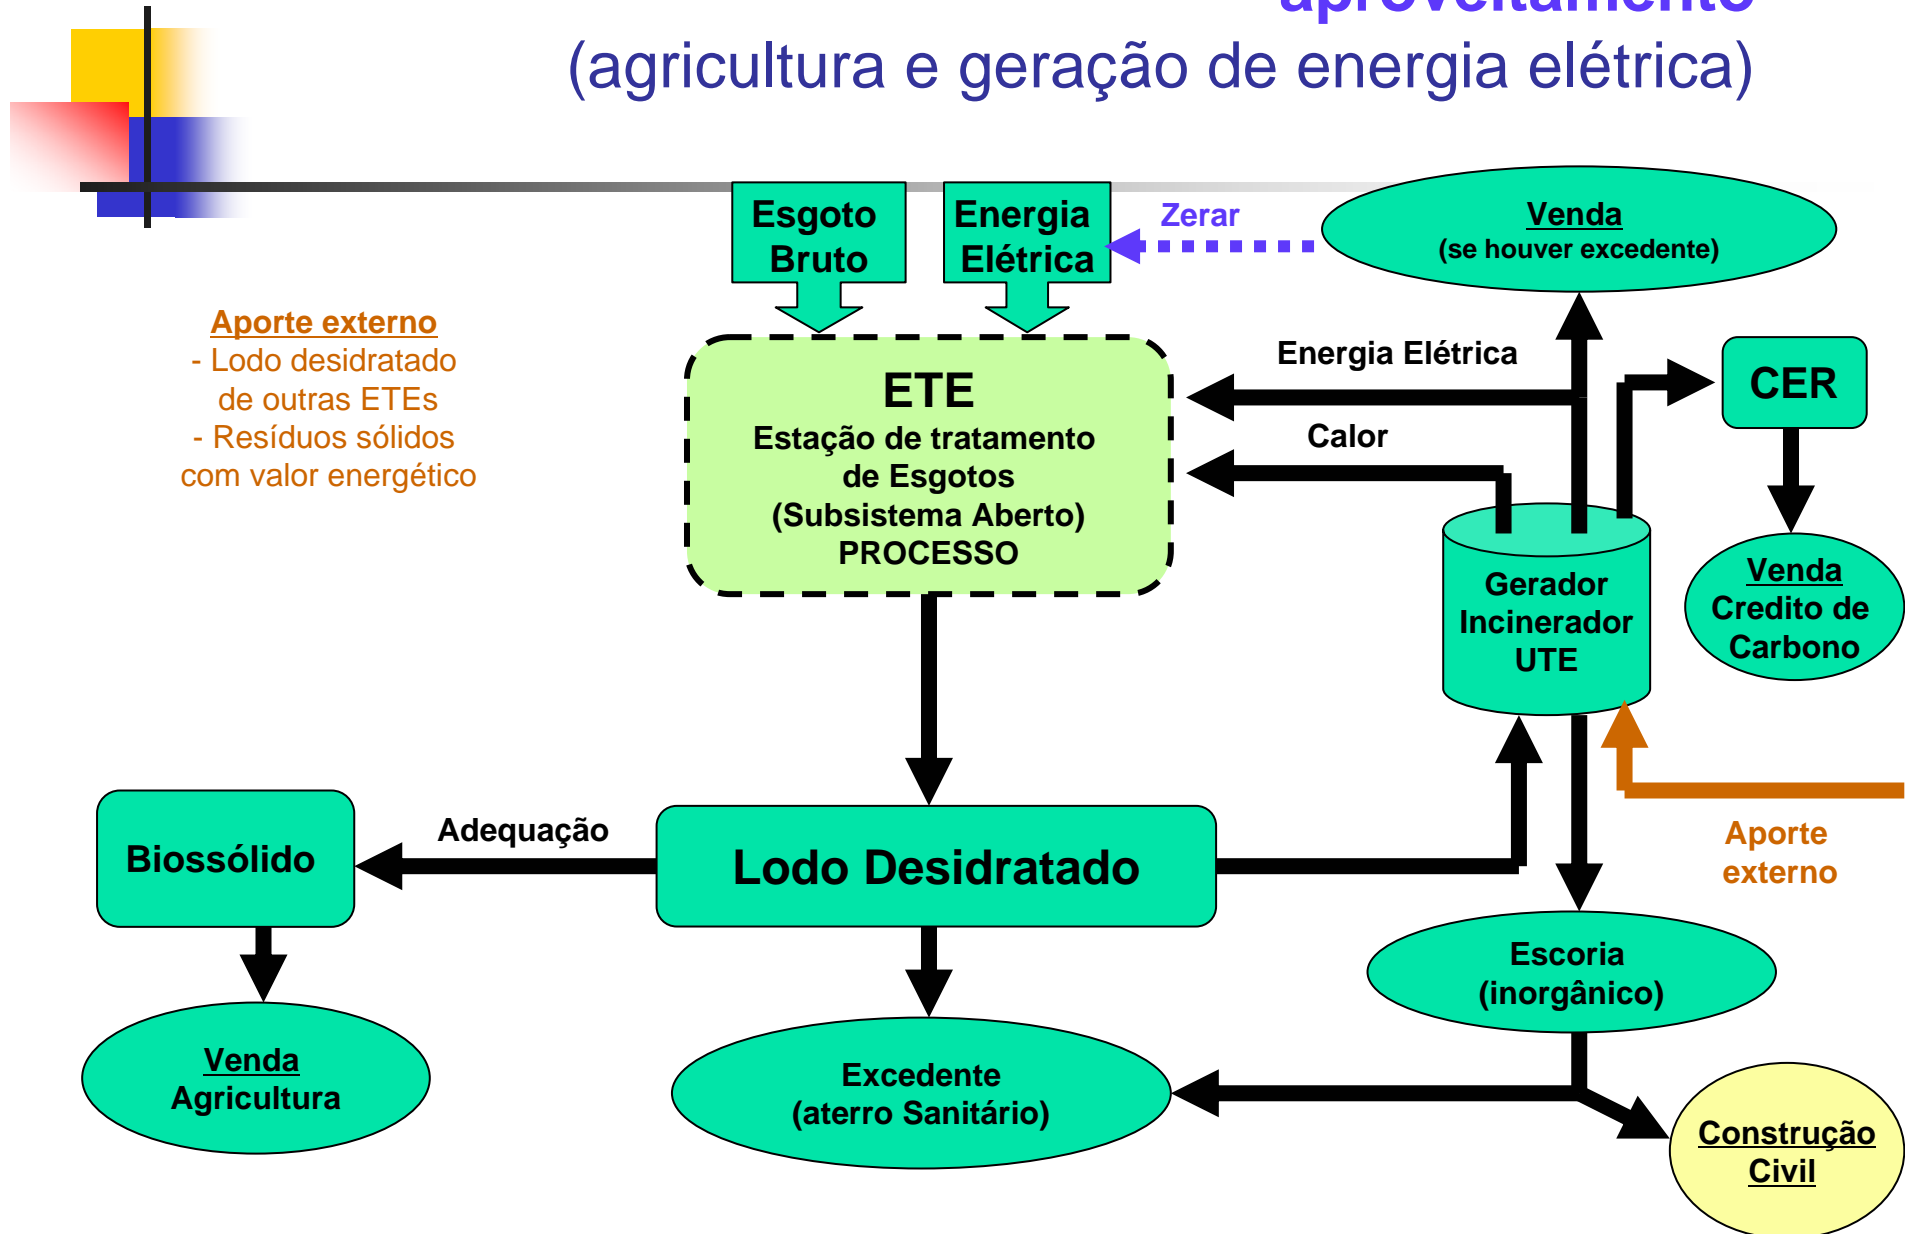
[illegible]

(agricultura e geração de energia elétrica)

Esgoto Bruto

Energia Elétrica

Zerar

Venda
(se houver excedente)

Aporte externo
- Lodo desidratado de outras ETEs
- Resíduos sólidos com valor energético

ETE
Estação de tratamento de Esgotos
(Subsistema Aberto)
PROCESSO

Energia Elétrica

Calor

CER

Gerador Incinerador UTE

Venda
Credito de Carbono

Biossólido

Adequação

Lodo Desidratado

Aporte externo

Escoria
(inorgânico)

Venda
Agricultura

Excedente
(aterro Sanitário)

Construção Civil